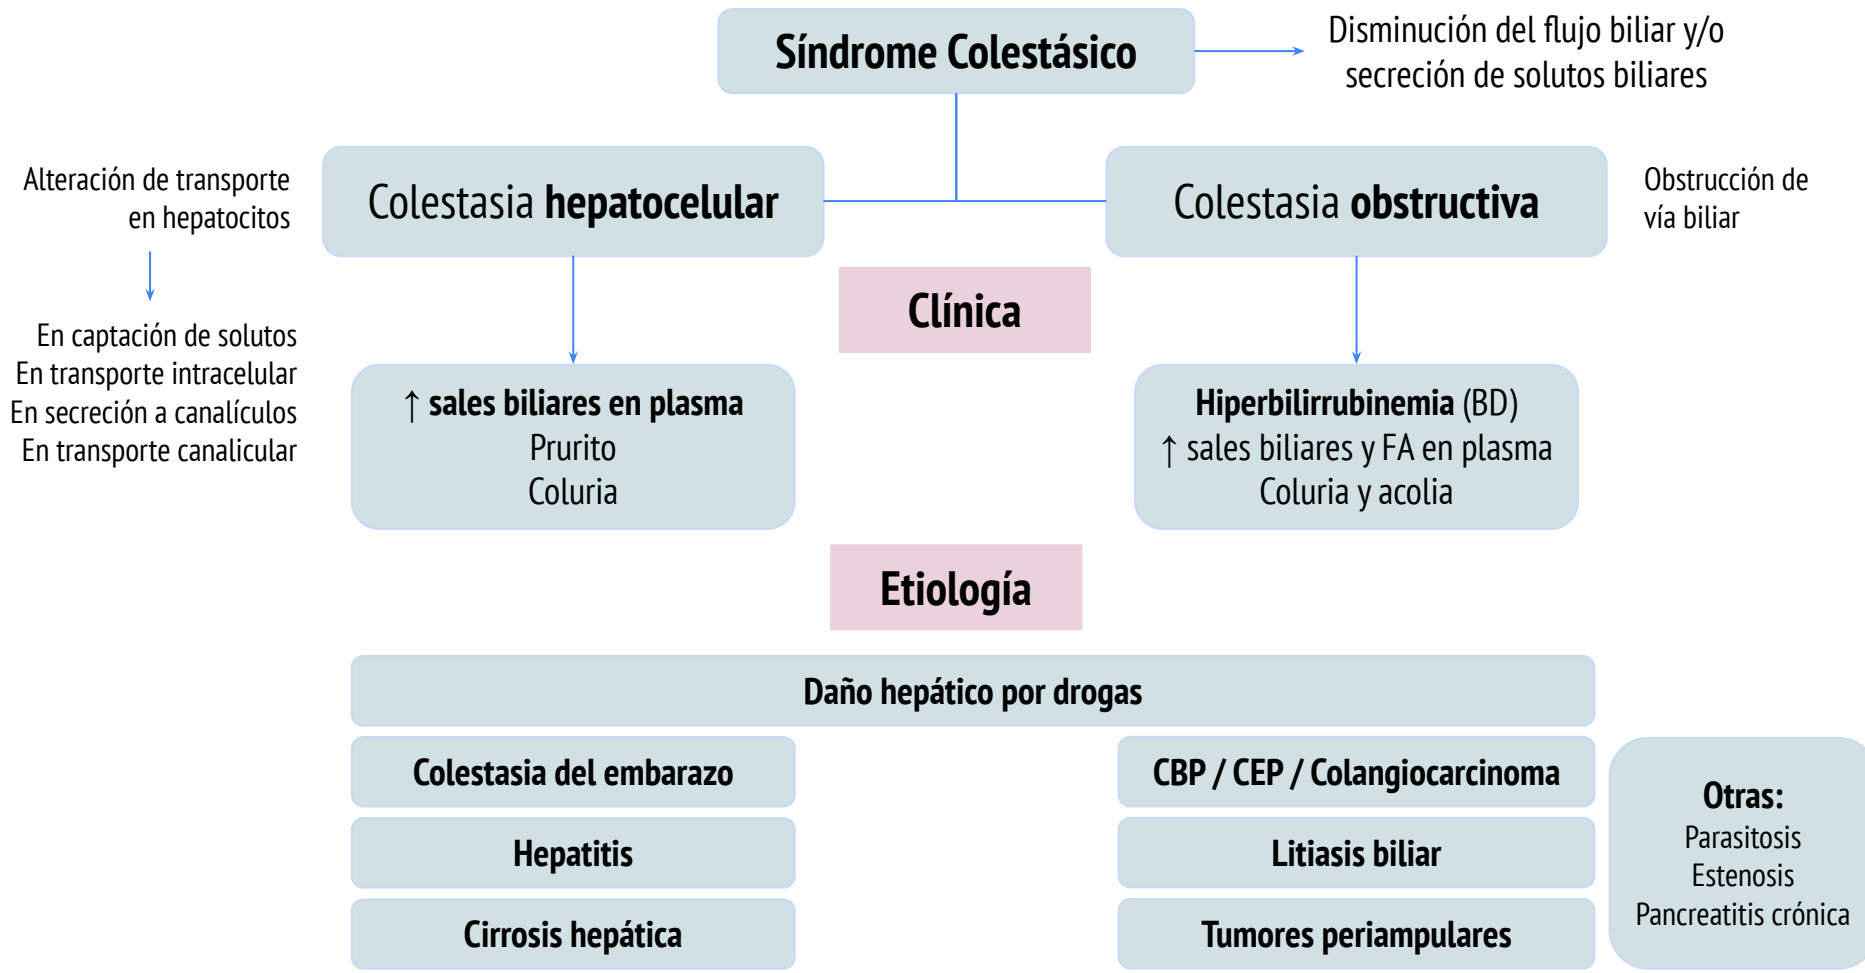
Síndrome Colestásico

Disminución del flujo biliar y/o secreción de solutos biliares

Alteración de transporte en hepatocitos

En captación de solutos
En transporte intracelular
En secreción a canalículos
En transporte canalicular

Colestasia hepatocelular

Colestasia obstructiva

Obstrucción de vía biliar

Clínica

↑ sales biliares en plasma
Prurito
Coluria

Hiperbilirrubinemia (BD)
↑ sales biliares y FA en plasma
Coluria y acolia

Etiología

Daño hepático por drogas

Colestasia del embarazo

Hepatitis

Cirrosis hepática

CBP / CEP / Colangiocarcinoma

Litiasis biliar

Tumores periampulares

Otras:
Parasitosis
Estenosis
Pancreatitis crónica